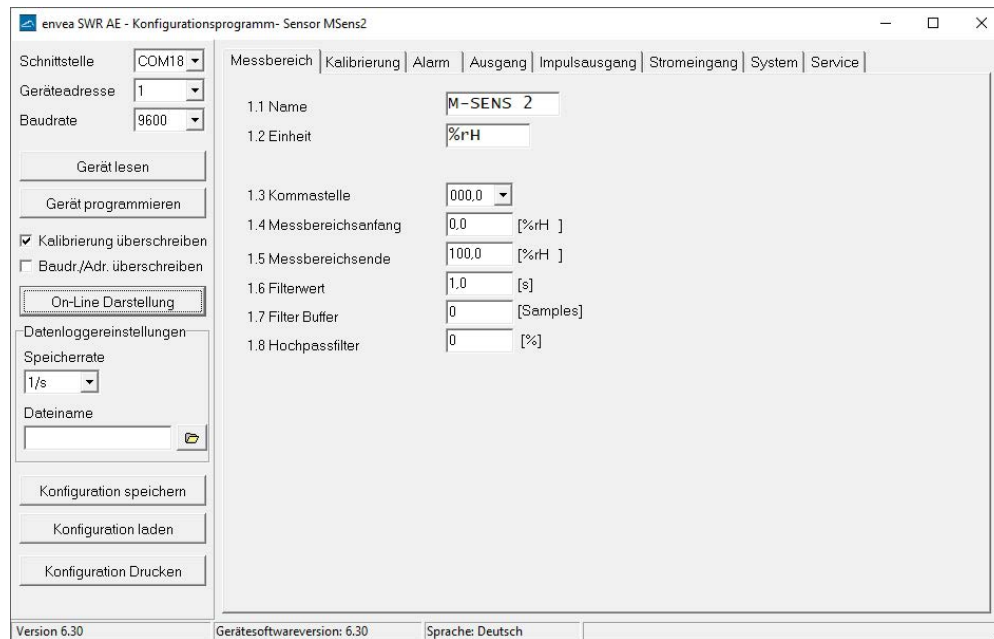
envea SWR AE - Konfigurationsprogramm- Sensor MSens2

Schnittstelle COM18
Geräteadresse 1
Baudrate 9600

Gerät lesen
Gerät programmieren
Kalibrierung überschreiben
Baudr./Adr. überschreiben
On-Line Darstellung

Datenloggereinstellungen
Speicherrate
1/s
Dateiname

Konfiguration speichern
Konfiguration laden
Konfiguration Drucken

Messbereich | Kalibrierung | Alarm | Ausgang | Impulsausgang | Stromeingang | System | Service

| | | |
|---|---|---|
| 1.1 Name | M-SENS 2 | |
| 1.2 Einheit | %rH | |
| 1.3 Kommastelle | 000,0 | |
| 1.4 Messbereichsanfang | 0,0 | [%rH ] |
| 1.5 Messbereichsende | 100,0 | [%rH ] |
| 1.6 Filterwert | 1,0 | [s] |
| 1.7 Filter Buffer | 0 | [Samples] |
| 1.8 Hochpassfilter | 0 | [%] |

Version 6.30 | Gerätesoftwareversion: 6.30 | Sprache: Deutsch